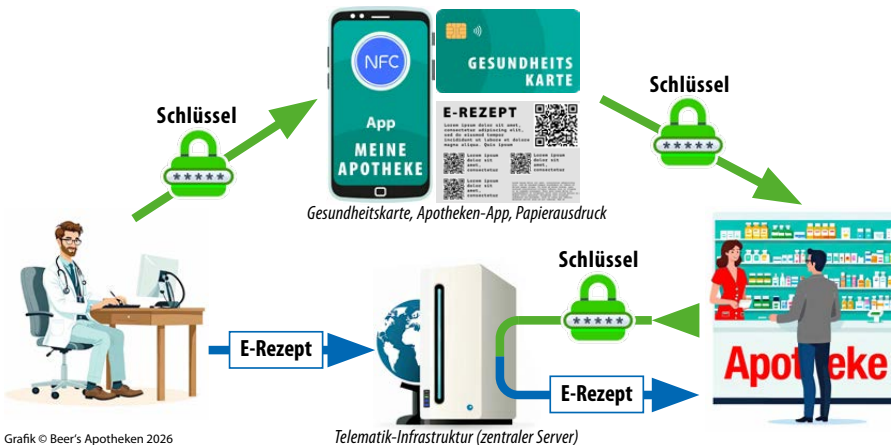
NFC

App

MEINE APOTHEKE

GESUNDHEITS KARTE

E-REZEPT

Lorem ipsum dolor sit amet, consectetur adipiscing elit, sed do eiusmod tempor incididunt ut labore et dolore magna aliqua. Quis ipsum

Lorem ipsum dolor sit amet, consectetur

Lorem ipsum dolor sit amet, consectetur

Lorem ipsum dolor sit amet, consectetur

Schlüssel

Schlüssel

Gesundheitskarte, Apotheken-App, Papierausdruck

*****

*****

Schlüssel

*****

E-Rezept

E-Rezept

Apotheke

Grafik © Beer's Apotheken 2026

Telematik-Infrastruktur (zentraler Server)